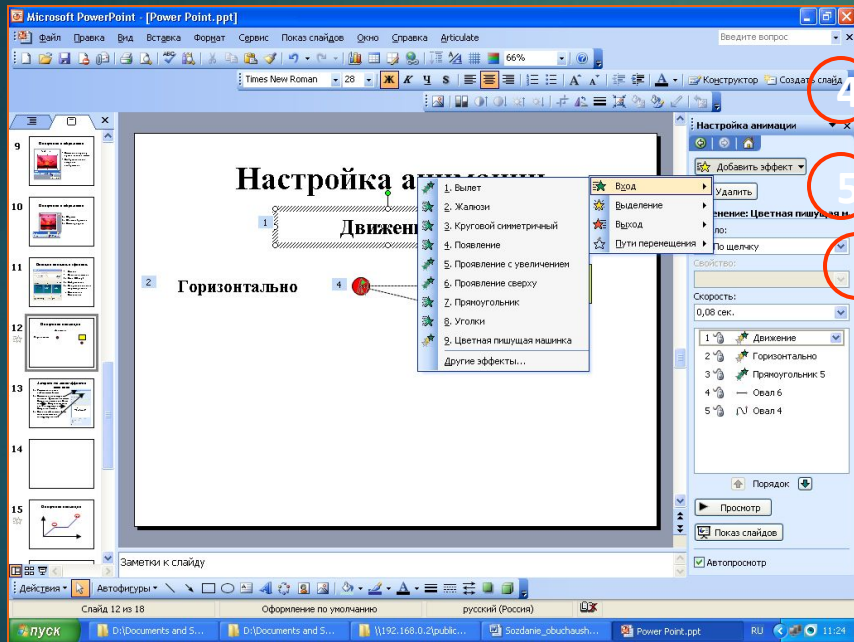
Microsoft PowerPoint - [Power Point.ppt]

Файл Правка Вид Вставка Формат Сервис Показ слайдов Окно Справка Articulate

Введите вопрос

66%

Times New Roman 28 Ж К Ч S

Конструктор Создать слайд

4

Настройка анимации

Добавить эффект

Удалить

5

Изменение: Цветная пишущая м

Начало:

По щелчку

Свойство:

Скорость:

0,08 сек.

1 Движение

2 Горизонтально

3 Прямоугольник 5

4 Овал 6

5 Овал 4

Порядок

Просмотр

Показ слайдов

Автопросмотр

Настройка анимации

Движен

Горизонтально

1

2

4

1. Вылет
2. Жалюзи
3. Круговой симметричный
4. Появление
5. Проявление с увеличением
6. Проявление сверху
7. Прямоугольник
8. Уголки
9. Цветная пишущая машинка
Другие эффекты...

Вход
Выделение
Выход
Пути перемещения

9
10
11
12
13
14
15

Заметки к слайду

Действия Автофигуры

Слайд 12 из 18 Оформление по умолчанию русский (Россия)

пуск D:\Documents and S... D:\Documents and S... \\192.168.0.2\public... Sozdanie_obuchaush... Power Point.ppt RU 11:24